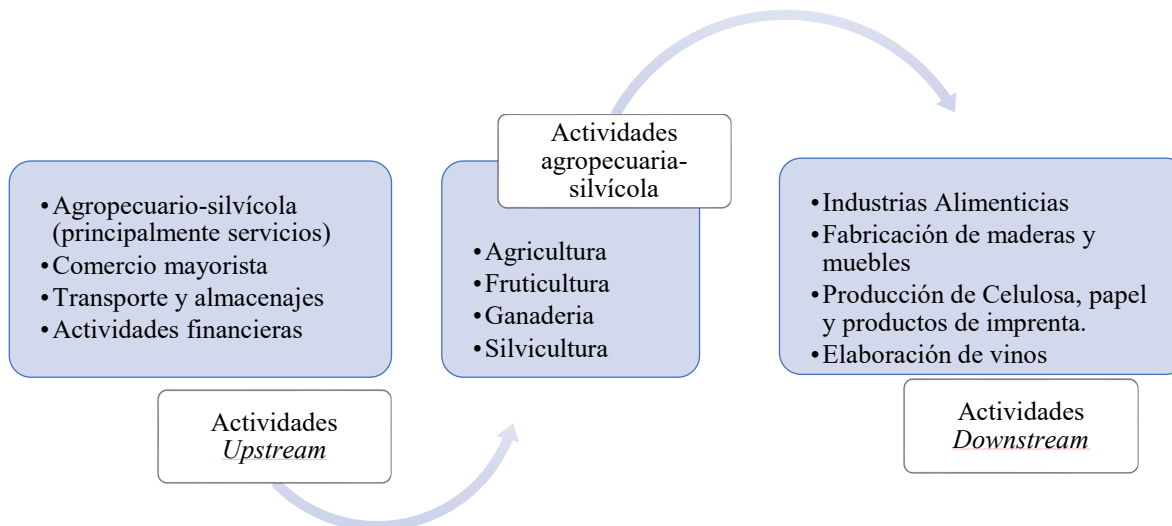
• Agropecuario-silvícola (principalmente servicios)
• Comercio mayorista
• Transporte y almacenajes
• Actividades financieras

Actividades *Upstream*

Actividades agropecuaria-silvícola

• Agricultura
• Fruticultura
• Ganaderia
• Silvicultura

• Industrias Alimenticias
• Fabricación de maderas y muebles
• Producción de Celulosa, papel y productos de imprenta.
• Elaboración de vinos

Actividades *Downstream*